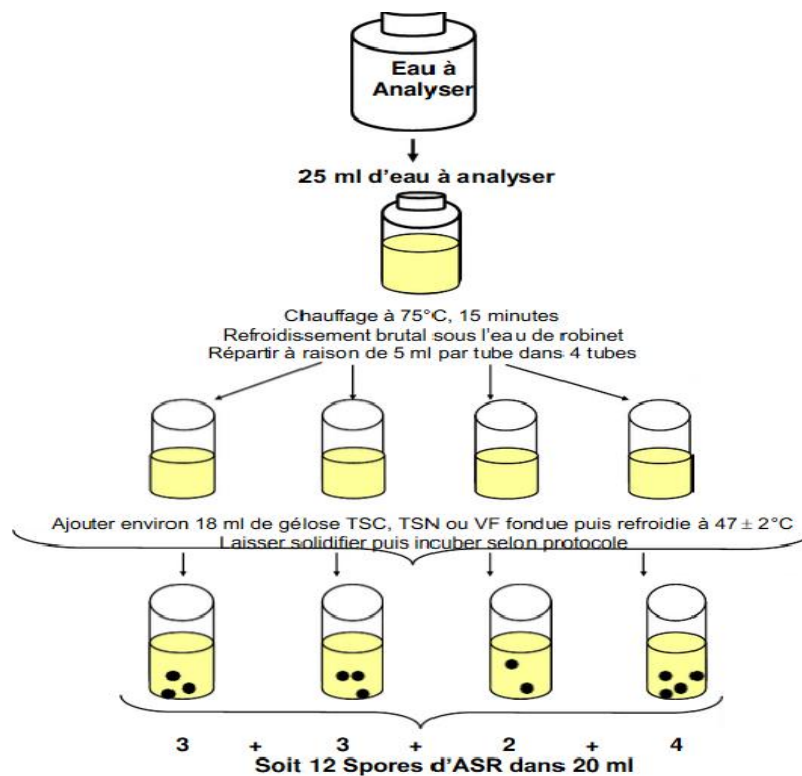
Eau à Analyser

25 ml d'eau à analyser

Chauffage à 75°C, 15 minutes
Refroidissement brutal sous l'eau de robinet
Répartir à raison de 5 ml par tube dans 4 tubes

Ajouter environ 18 ml de gélose TSC, TSN ou VF fondue puis refroidie à 47 $\pm$ 2°C
Laisser solidifier puis incuber selon protocole

3 + 3 + 2 + 4
Soit 12 Spores d'ASR dans 20 ml